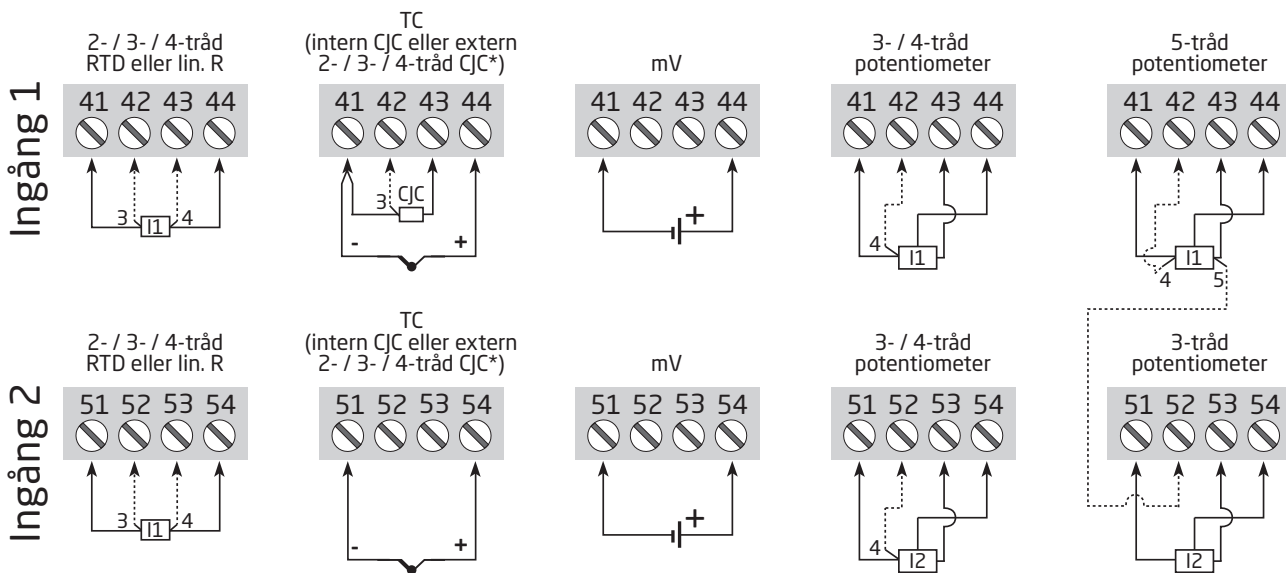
Ingång 1

2- / 3- / 4-tråd
RTD eller lin. R

41 42 43 44

3 I1 4

TC
(intern CJC eller extern
2- / 3- / 4-tråd CJC*)

41 42 43 44

3 CJC

- +

mV

41 42 43 44

+

3- / 4-tråd
potentiometer

41 42 43 44

4 I1

5-tråd
potentiometer

41 42 43 44

I1
4 5

Ingång 2

2- / 3- / 4-tråd
RTD eller lin. R

51 52 53 54

3 I1 4

TC
(intern CJC eller extern
2- / 3- / 4-tråd CJC*)

51 52 53 54

- +

mV

51 52 53 54

+

3- / 4-tråd
potentiometer

51 52 53 54

4 I2

3-tråd
potentiometer

51 52 53 54

I2